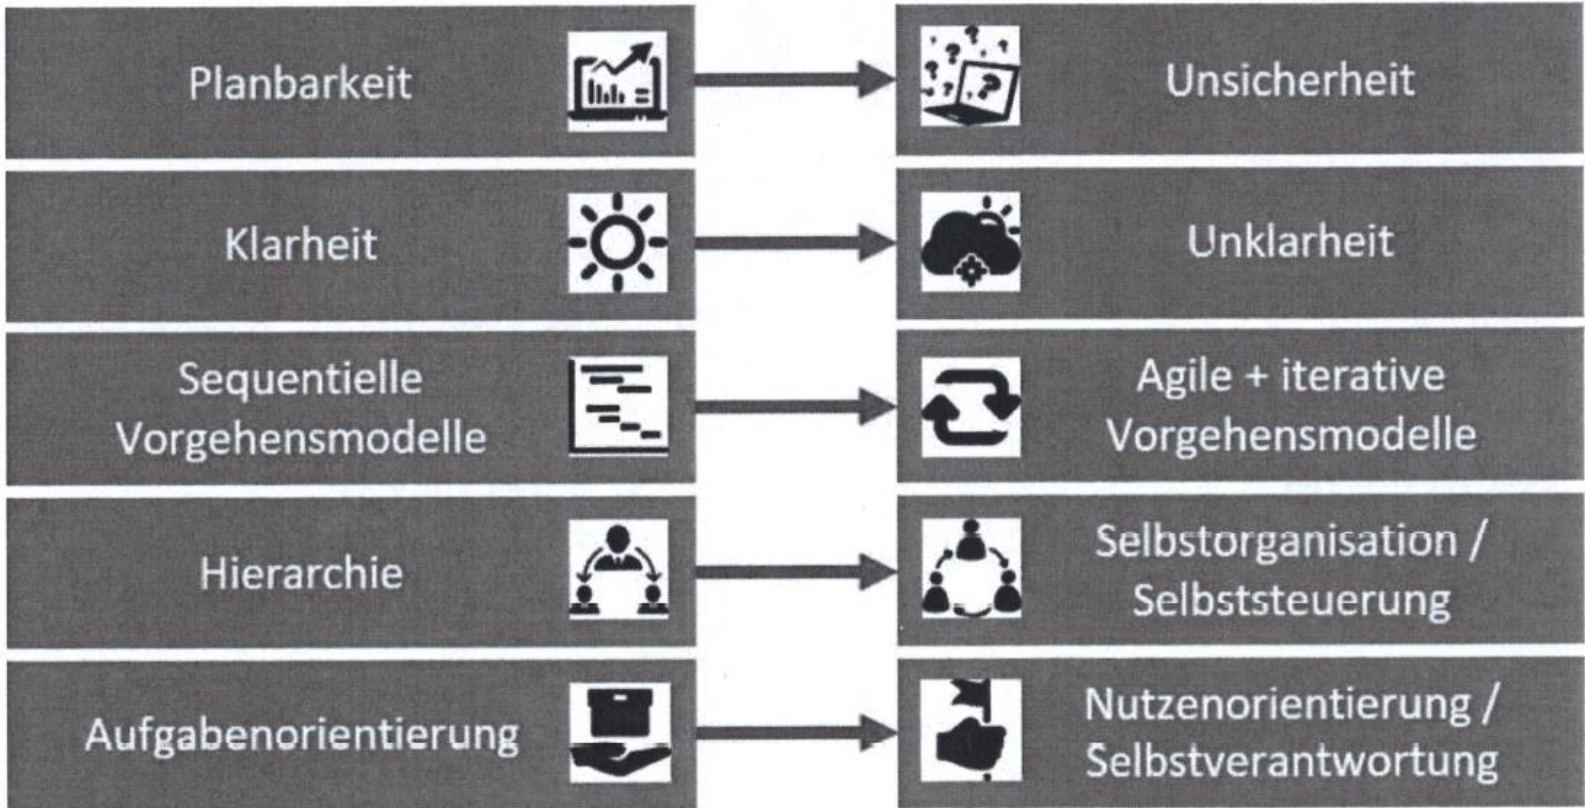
Planbarkeit

Unsicherheit

Klarheit

Unklarheit

Sequentielle Vorgehensmodelle

Agile + iterative Vorgehensmodelle

Hierarchie

Selbstorganisation / Selbststeuerung

Aufgabenorientierung

Nutzenorientierung / Selbstverantwortung